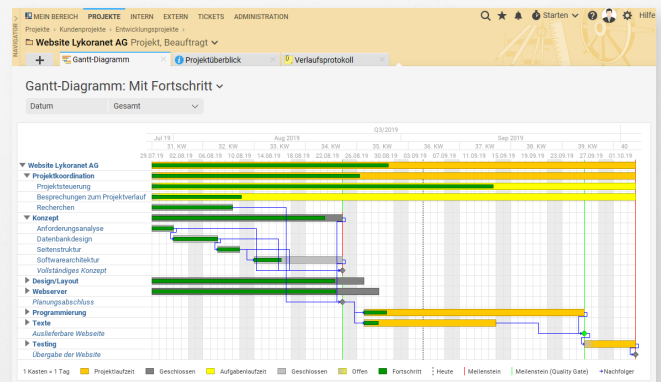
NAVIGATION

MEIN BEREICH PROJEKTE INTERN EXTERN TICKETS ADMINISTRATION

Starten Hilfe

Projekte » Kundenprojekte » Entwicklungsprojekte »

Website Lykoranet AG Projekt, Beauftragt

+ Gantt-Diagramm Projektüberblick Verlaufsprotokoll

Gantt-Diagramm: Mit Fortschritt

Datum Gesamt

Q3/2019

Jul 19 Aug 2019 Sep 2019

31. KW 32. KW 33. KW 34. KW 35. KW 36. KW 37. KW 38. KW 39. KW 40

29.07.19 02.08.19 06.08.19 10.08.19 14.08.19 18.08.19 22.08.19 26.08.19 30.08.19 03.09.19 07.09.19 11.09.19 15.09.19 19.09.19 23.09.19 27.09.19 01.10.19

Website Lykoranet AG
Projektkoordination
Projektsteuerung
Besprechungen zum Projektverlauf
Recherchen
Konzept
Anforderungsanalyse
Datenbankdesign
Seitenstruktur
Softwarearchitektur
Vollständiges Konzept
Design/Layout
Webserver
Planungsabschluss
Programmierung
Texte
Auslieferbare Webseite
Testing
Übergabe der Website

1 Kasten = 1 Tag Projektlaufzeit Geschlossen Aufgabenlaufzeit Geschlossen Offen Fortschritt Heute Meilenstein Meilenstein (Quality Gate) Nachfolger